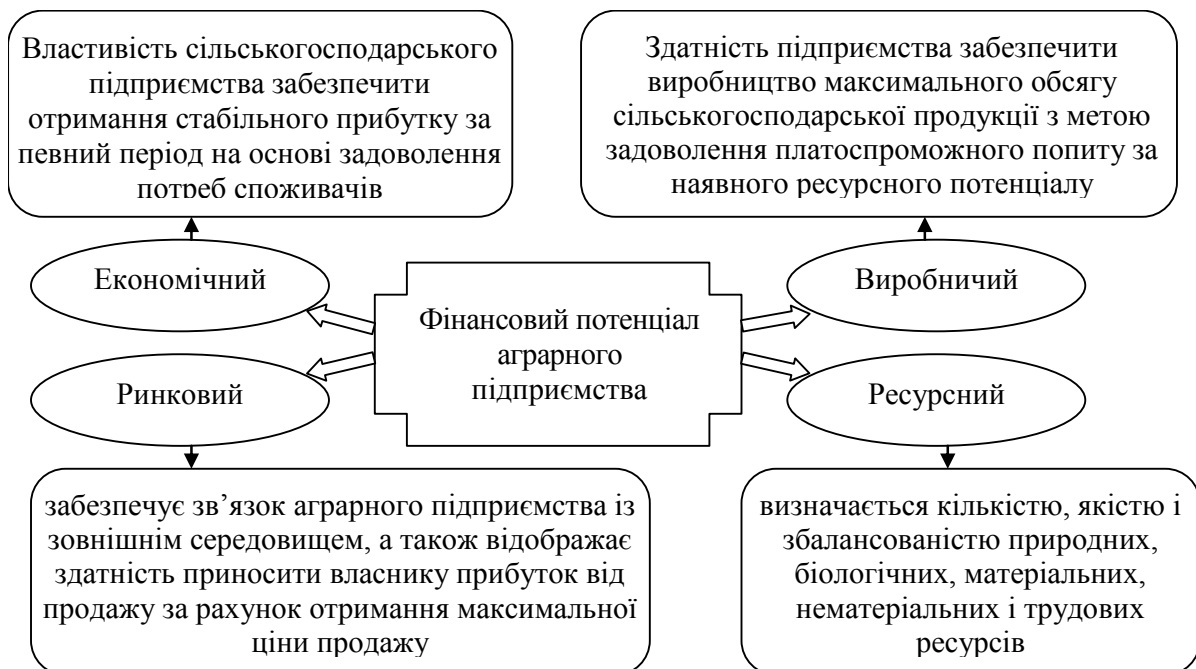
Властивість сільськогосподарського підприємства забезпечити отримання стабільного прибутку за певний період на основі задоволення потреб споживачів

Здатність підприємства забезпечити виробництво максимального обсягу сільськогосподарської продукції з метою задоволення платоспроможного попиту за наявного ресурсного потенціалу

Економічний

Фінансовий потенціал аграрного підприємства

Виробничий

Ринковий

Ресурсний

забезпечує зв'язок аграрного підприємства із зовнішнім середовищем, а також відображає здатність приносити власнику прибуток від продажу за рахунок отримання максимальної ціни продажу

визначається кількістю, якістю і збалансованістю природних, біологічних, матеріальних, нематеріальних і трудових ресурсів